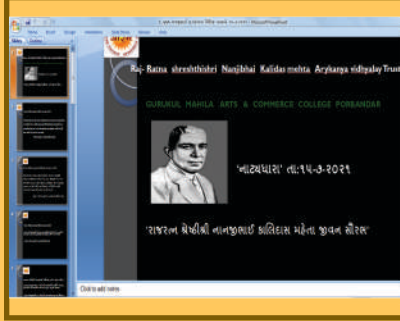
Raj- Ratna shreshthishri Nanjibhai Kalidas mehta Arykanya vidhyalay Trust
GURUKUL MAHILA ARTS & COMMERCE COLLEGE PORBANDAR
'નાટ્યધારા' તા:૧૫-૩-૨૦૨૧
'રાજરત્ન શ્રેષ્ઠીશ્રી નાનજીભાઈ કાલિદાસ મહેતા જીવન સૌરભ'
Click to add notes